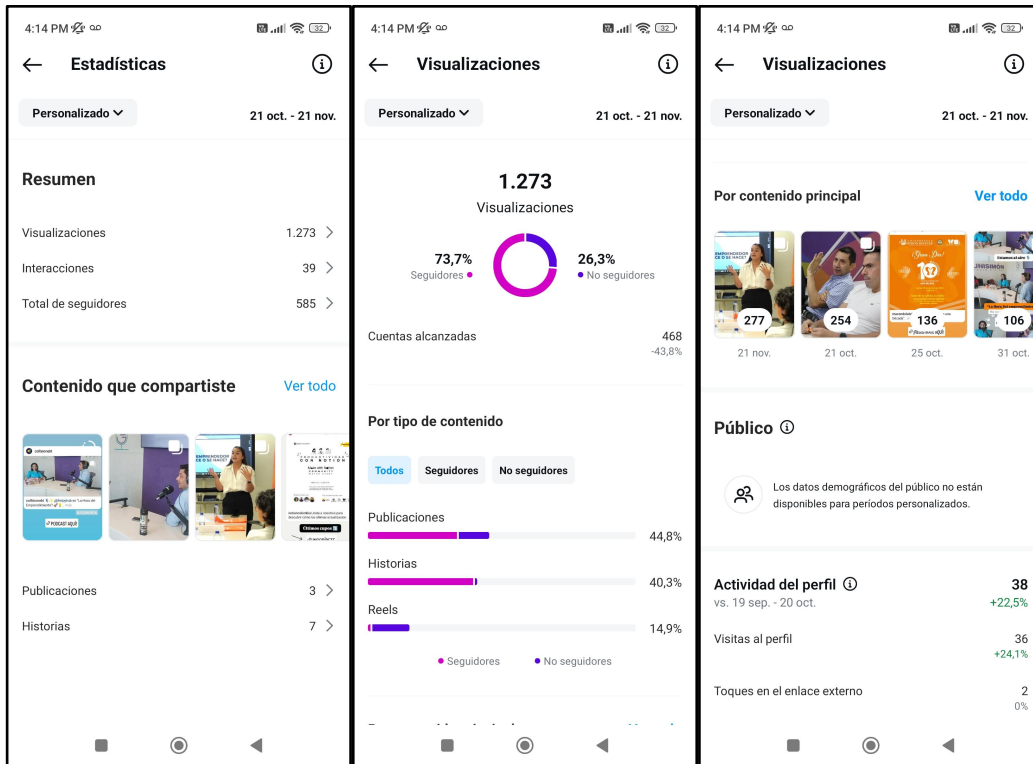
4:14 PM

Estadísticas

Personalizado 21 oct. - 21 nov.

Resumen

Visualizaciones 1.273

Interacciones 39

Total de seguidores 585

Contenido que compartiste Ver todo

EMPRENDEDOR CE O SE HACE?

Publicaciones 3

Historias 7

4:14 PM

Visualizaciones

Personalizado 21 oct. - 21 nov.

1.273
Visualizaciones

73,7%
Seguidores

26,3%
No seguidores

Cuentas alcanzadas 468
-43,8%

Por tipo de contenido

Todos Seguidores No seguidores

Publicaciones 44,8%

Historias 40,3%

Reels 14,9%

Seguidores No seguidores

4:14 PM

Visualizaciones

Personalizado 21 oct. - 21 nov.

Por contenido principal Ver todo

277 21 nov.
254 21 oct.
136 25 oct.
106 31 oct.

Público

Los datos demográficos del público no están disponibles para períodos personalizados.

Actividad del perfil 38
vs. 19 sep. - 20 oct. +22,5%

Visitas al perfil 36
+24,1%

Toques en el enlace externo 2
0%